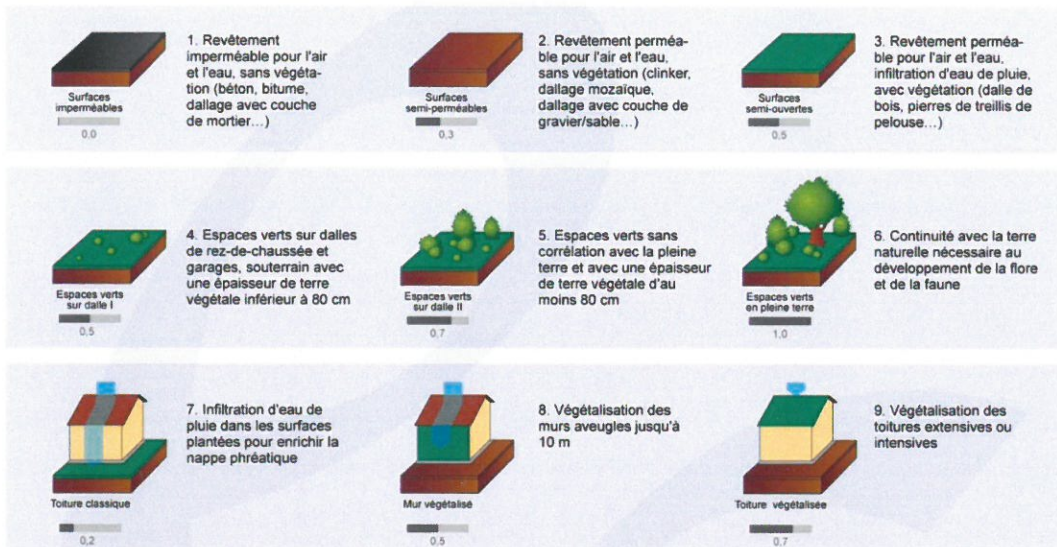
Surfaces imperméables
0,0

1. Revêtement imperméable pour l'air et l'eau, sans végétation (béton, bitume, dallage avec couche de mortier...)

Surfaces semi-perméables
0,3

2. Revêtement perméable pour l'air et l'eau, sans végétation (clinker, dallage mozaïque, dallage avec couche de gravier/sable...)

Surfaces semi-ouvertes
0,5

3. Revêtement perméable pour l'air et l'eau, infiltration d'eau de pluie, avec végétation (dalle de bois, pierres de treillis de pelouse...)

Espaces verts sur dalle I
0,5

4. Espaces verts sur dalles de rez-de-chaussée et garages, souterrain avec une épaisseur de terre végétale inférieur à 80 cm

Espaces verts sur dalle II
0,7

5. Espaces verts sans corrélation avec la pleine terre et avec une épaisseur de terre végétale d'au moins 80 cm

Espaces verts en pleine terre
1,0

6. Continuité avec la terre naturelle nécessaire au développement de la flore et de la faune

Toiture classique
0,2

7. Infiltration d'eau de pluie dans les surfaces plantées pour enrichir la nappe phréatique

Mur végétalisé
0,5

8. Végétalisation des murs aveugles jusqu'à 10 m

Toiture végétalisée
0,7

9. Végétalisation des toitures extensives ou intensives